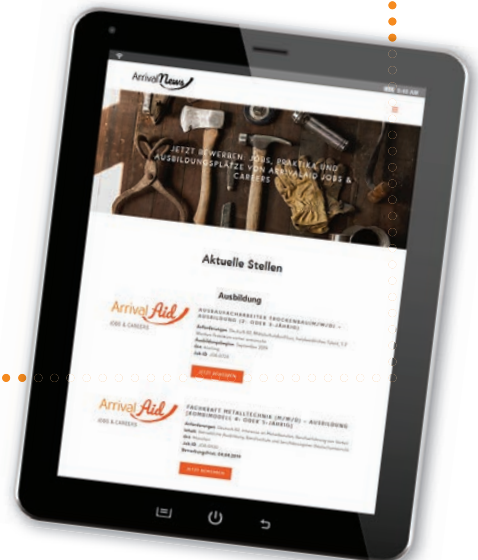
ArrivalNews

JETZT BEWERBEN: JOBS, PRAKTIKA UND AUSBILDUNGSPLÄTZE VON ARRIVALAID JOBS & CAREERS

Aktuelle Stellen

Ausbildung

ArrivalAid
JOBS & CAREERS

AUSBAUFACHARBEITER TROCKENBAU(M/W/D) – AUSBILDUNG (2- ODER 3-JÄHRIG)

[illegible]

JETZT BEWERBEN

ArrivalAid
JOBS & CAREERS

FACHKRAFT METALLTECHNIK (M/W/D) – AUSBILDUNG (KOMBIMODELL 2- ODER 3-JÄHRIG)

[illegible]

JETZT BEWERBEN